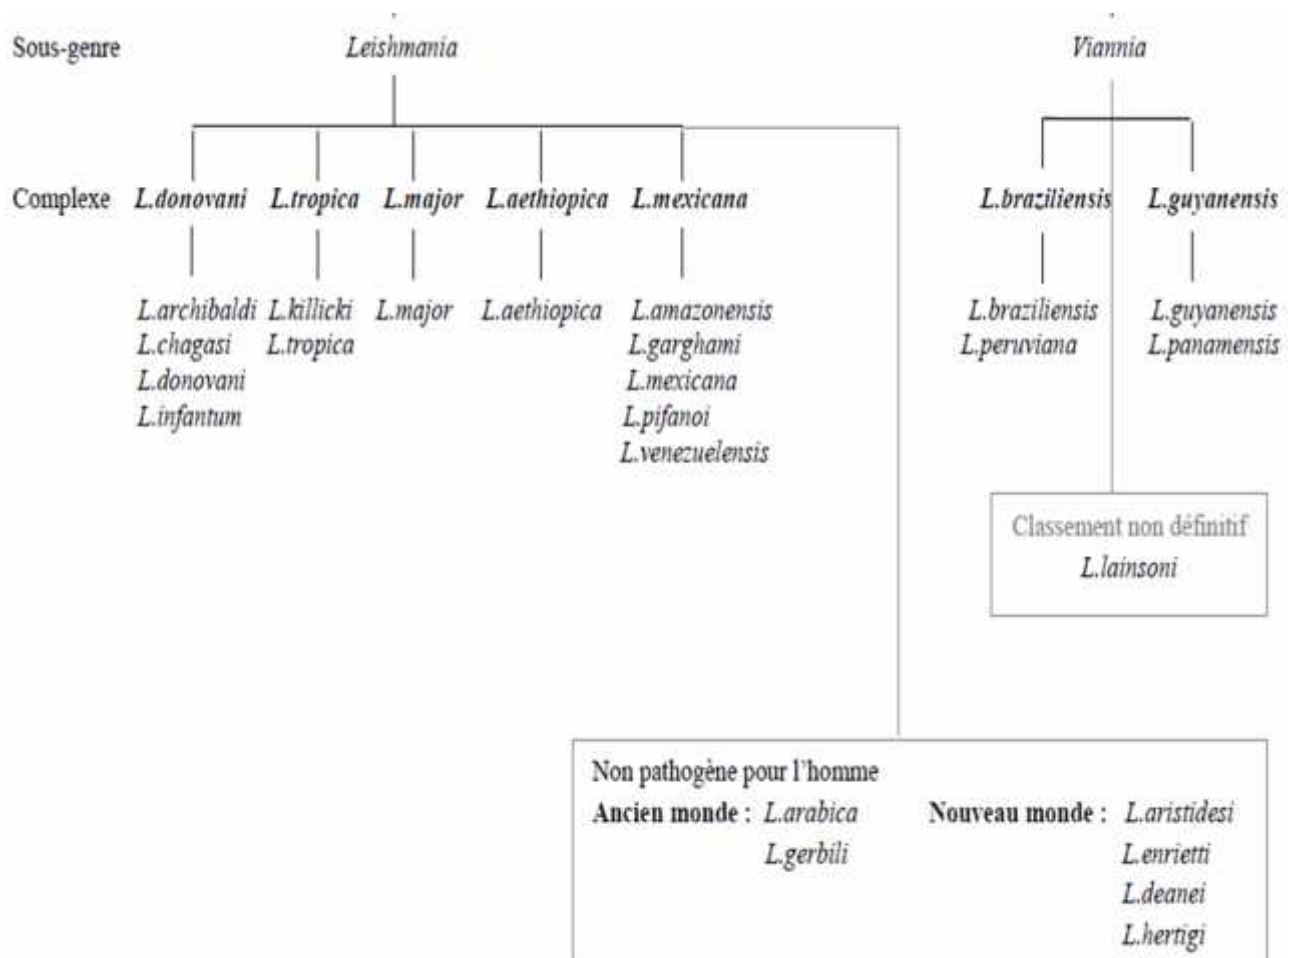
Sous-genre Leishmania Viannia

Complexe L.donovani L.tropica L.major L.aethiopica L.mexicana L.braziliensis L.guyanensis

L.archibaldi
L.chagasi
L.donovani
L.infantum

L.killicki
L.tropica

L.major

L.aethiopica

L.amazonensis
L.garghami
L.mexicana
L.pifanoi
L.venezuelensis

L.braziliensis
L.peruviana

L.guyanensis
L.panamensis

Classement non définitif
L.lainsoni

Non pathogène pour l'homme
Ancien monde : L.arabica
L.gerbili
Nouveau monde : L.aristidesi
L.enrietti
L.deanei
L.hertigi